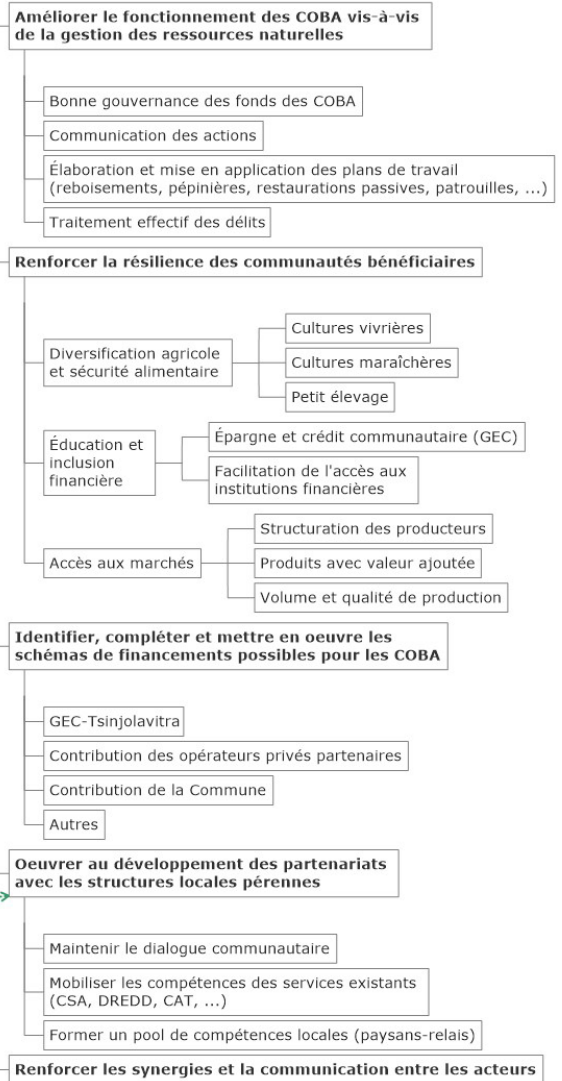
Améliorer le fonctionnement des COBA vis-à-vis de la gestion des ressources naturelles

Bonne gouvernance des fonds des COBA

Communication des actions

Élaboration et mise en application des plans de travail (reboisements, pépinières, restaurations passives, patrouilles, ...)

Traitement effectif des délits

Renforcer la résilience des communautés bénéficiaires

Diversification agricole et sécurité alimentaire

Cultures vivrières

Cultures maraîchères

Petit élevage

Éducation et inclusion financière

Épargne et crédit communautaire (GEC)

Facilitation de l'accès aux institutions financières

Accès aux marchés

Structuration des producteurs

Produits avec valeur ajoutée

Volume et qualité de production

Identifier, compléter et mettre en oeuvre les schémas de financements possibles pour les COBA

GEC-Tsinjolavitra

Contribution des opérateurs privés partenaires

Contribution de la Commune

Autres

Oeuvrer au développement des partenariats avec les structures locales pérennes

Maintenir le dialogue communautaire

Mobiliser les compétences des services existants (CSA, DREDD, CAT, ...)

Former un pool de compétences locales (paysans-relais)

Renforcer les synergies et la communication entre les acteurs